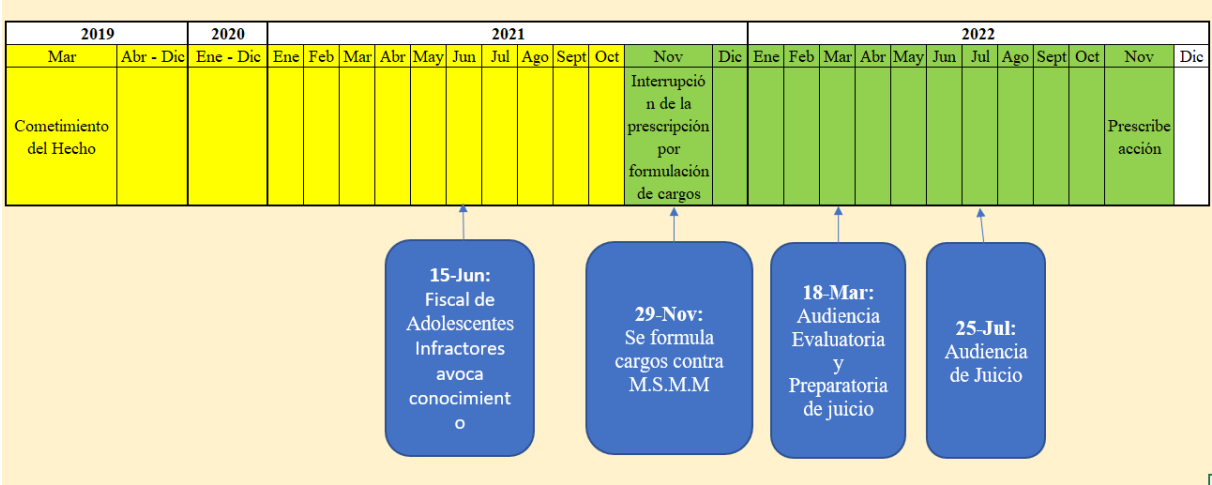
| 2019 | | 2020 | 2021 | | | | | | | | | | | | 2022 | | | | | | | | | | | |
|---|---|---|---|---|---|---|---|---|---|---|---|---|---|---|---|---|---|---|---|---|---|---|---|---|---|---|
| Mar | Abr - Dic | Ene - Dic | Ene | Feb | Mar | Abr | May | Jun | Jul | Ago | Sept | Oct | Nov | Dic | Ene | Feb | Mar | Abr | May | Jun | Jul | Ago | Sept | Oct | Nov | Dic |
| Cometimiento del Hecho | | | | | | | | | | | | | Interrupción de la prescripción por formulación de cargos | | | | | | | | | | | | Prescribe acción | |

15-Jun: Fiscal de Adolescentes Infractores avoca conocimiento

29-Nov: Se formula cargos contra M.S.M.M

18-Mar: Audiencia Evaluatoria y Preparatoria de juicio

25-Jul: Audiencia de Juicio